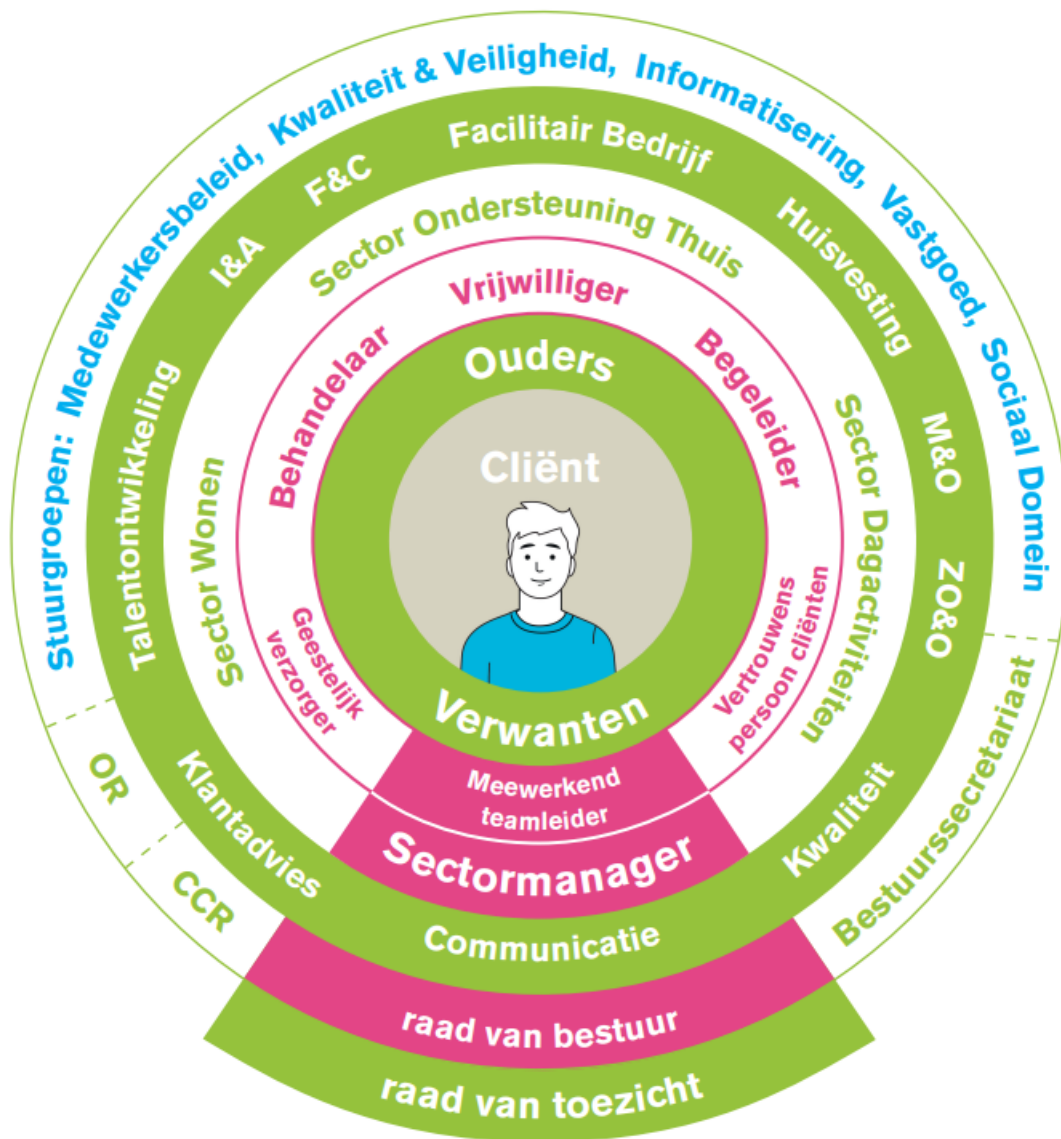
Stuurgroepen: Medewerkersbeleid, Kwaliteit & Veiligheid, Informatisering, Vastgoed, Sociaal Domein

Talentontwikkeling
I&A
F&C
Facilitair Bedrijf
Huisvesting
M&O
ZO&O

Sector Wonen
Sector Ondersteuning Thuis
Sector Dagactiviteiten

Behandelaar
Vrijwilliger
Begeleider
Geestelijk verzorger
Vertrouwens persoon cliënten

Ouders
Cliënt
Verwanten

Meewerkend teamleider
Sectormanager

OR
CCR
Klantadvies
Communicatie
Kwaliteit
Bestuurssecretariaat

raad van bestuur
raad van toezicht